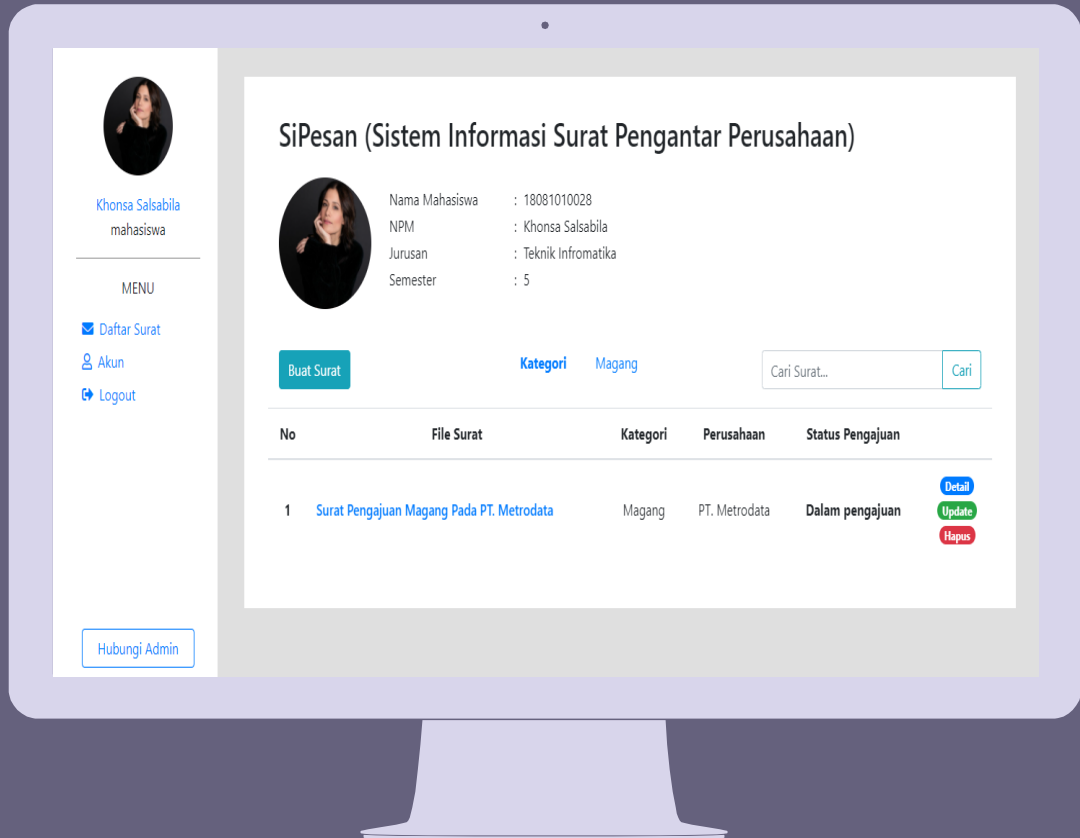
Khonsa Salsabila
mahasiswa

MENU

Daftar Surat
Akun
Logout

Hubungi Admin

SiPesan (Sistem Informasi Surat Pengantar Perusahaan)

Nama Mahasiswa : 18081010028
NPM : Khonsa Salsabila
Jurusan : Teknik Infromatika
Semester : 5

Buat Surat

Kategori Magang

Cari Surat...

Cari

| No | File Surat | Kategori | Perusahaan | Status Pengajuan | |
|---|---|---|---|---|---|
| 1 | Surat Pengajuan Magang Pada PT. Metrodata | Magang | PT. Metrodata | Dalam pengajuan | Detail Update Hapus |